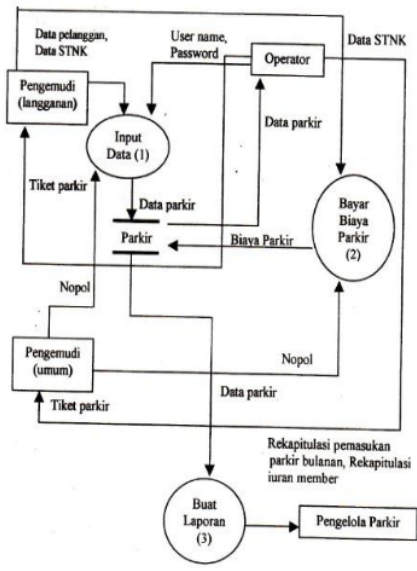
Data pelanggan, Data STNK

User name, Password

Operator

Data STNK

Pengemudi (langganan)

Input Data (1)

Data parkir

Tiket parkir

Data parkir

Parkir

Bayar Biaya Parkir (2)

Biaya Parkir

Nopol

Pengemudi (umum)

Nopol

Data parkir

Tiket parkir

Rekapitulasi pemasukan parkir bulanan, Rekapitulasi iuran member

Buat Laporan (3)

Pengelola Parkir